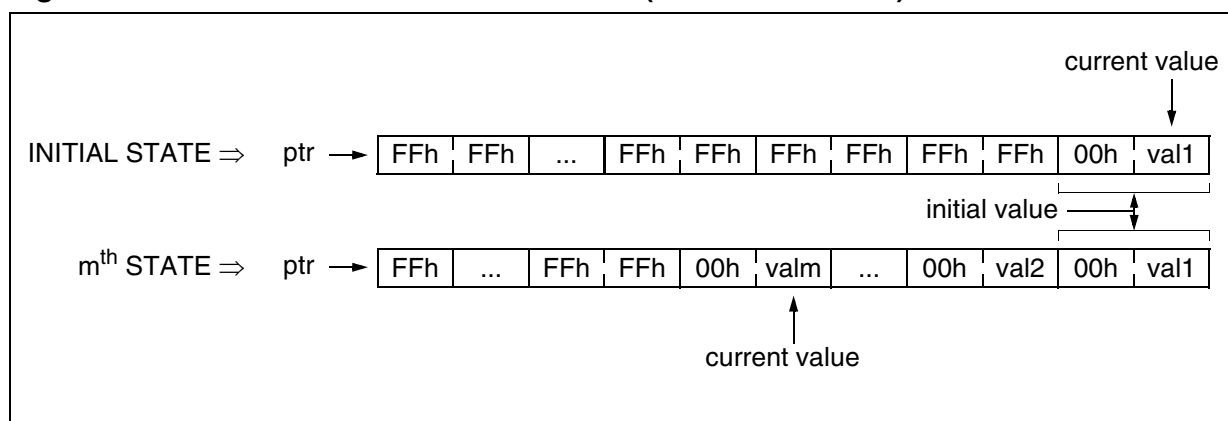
current value

INITIAL STATE $\Rightarrow$ ptr

| FFh | FFh | ... | FFh | FFh | FFh | FFh | FFh | FFh | 00h | val1 |
|---|---|---|---|---|---|---|---|---|---|---|

initial value

m$^{th}$ STATE $\Rightarrow$ ptr

| FFh | ... | FFh | FFh | 00h | valm | ... | 00h | val2 | 00h | val1 |
|---|---|---|---|---|---|---|---|---|---|---|

current value